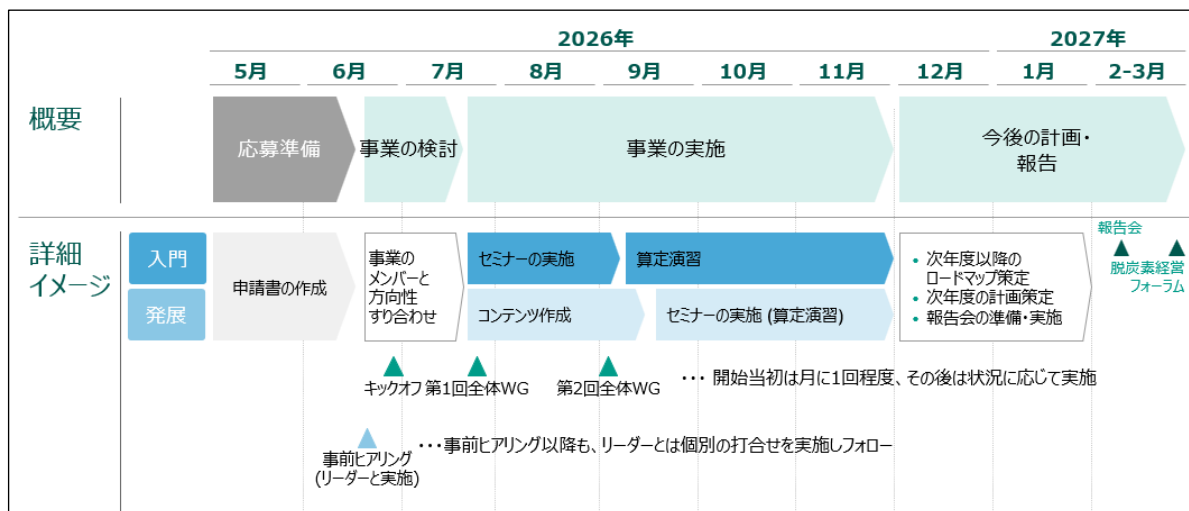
2026年 2027年

5月 6月 7月 8月 9月 10月 11月 12月 1月 2-3月

概要

応募準備 事業の検討 事業の実施 今後の計画・報告

詳細イメージ

入門

発展

申請書の作成

事業のメンバーと方向性すり合わせ

セミナーの実施 算定演習

コンテンツ作成 セミナーの実施 (算定演習)

• 次年度以降のロードマップ策定
• 次年度の計画策定
• 報告会の準備・実施

報告会

脱炭素経営フォーラム

キックオフ 第1回全体WG 第2回全体WG ・・・ 開始当初は月に1回程度、その後は状況に応じて実施

事前ヒアリング (リーダーと実施) ・・・事前ヒアリング以降も、リーダーとは個別の打合せを実施しフォロー